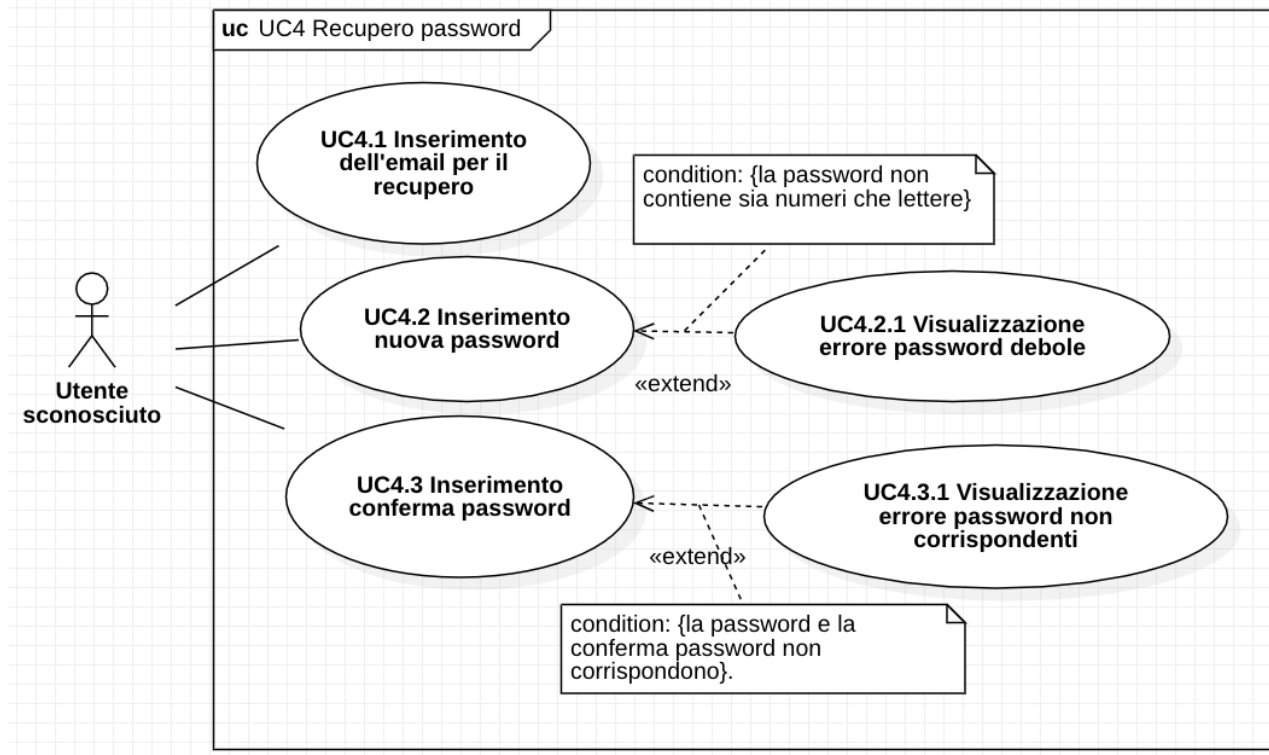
uc UC4 Recupero password

UC4.1 Inserimento dell'email per il recupero

condition: {la password non contiene sia numeri che lettere}

Utente sconosciuto

UC4.2 Inserimento nuova password

UC4.2.1 Visualizzazione errore password debole

«extend»

UC4.3 Inserimento conferma password

UC4.3.1 Visualizzazione errore password non corrispondenti

«extend»

condition: {la password e la conferma password non corrispondono}.